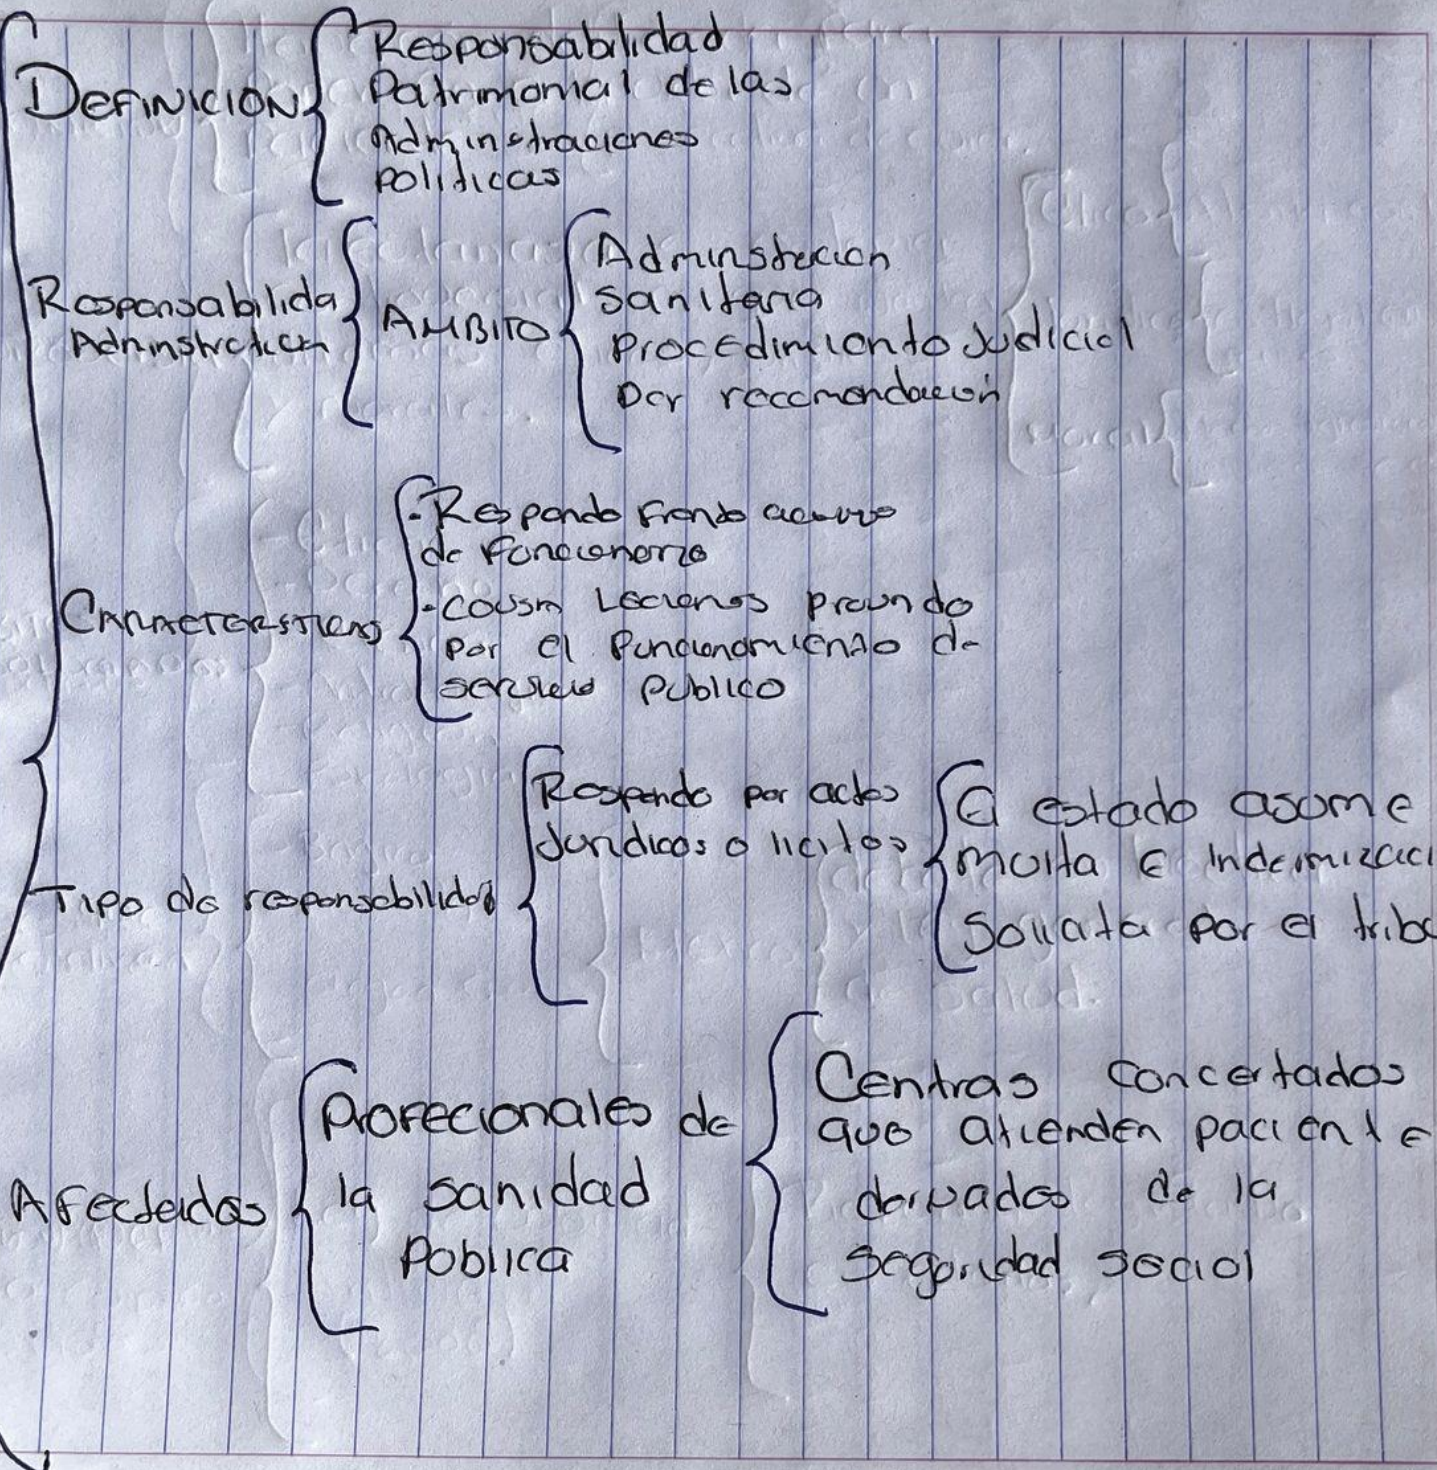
DEFINICION Responsabilidad Patrimonial de las Administraciones politicas

Responsabilida Administracion AMBITO Administracion sanitaria procedimiento Judicial Por recomendacion

Caracteristicas
· Responde frente acuerdo de funcionario
· causan lesiones provando por el funcionamiento de servicio publico

Tipo de responsabilidad Responde por actos Juridicos o licitos El estado asume multa e indemnizaci Solicita por el trib

Afectados Profecionales de la sanidad Publica Centros concertados que atienden pacientes derivados de la seguridad social